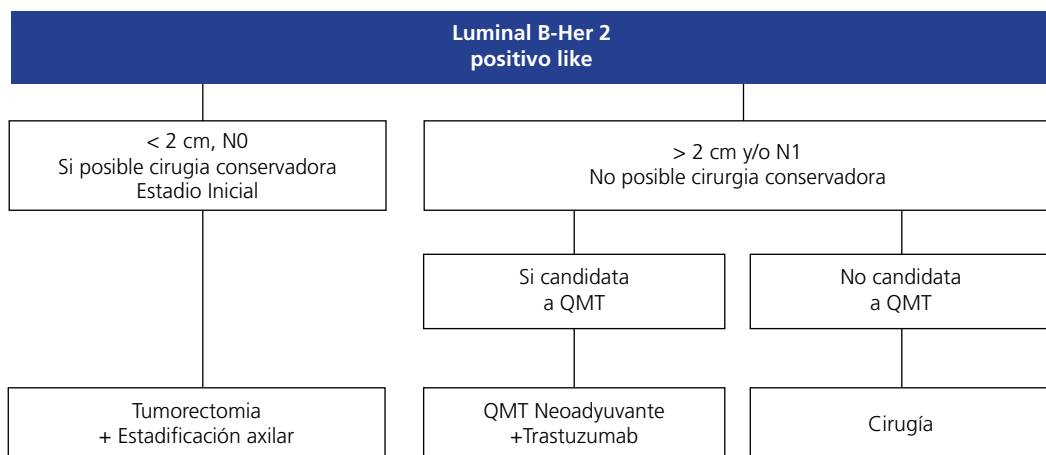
Luminal B-Her 2
positivo like

< 2 cm, N0
Si posible cirugia conservadora
Estadio Inicial

> 2 cm y/o N1
No posible cirurgia conservadora

Si candidata
a QMT

No candidata
a QMT

Tumorectomia
+ Estadificación axilar

QMT Neoadyuvante
+Trastuzumab

Cirugía